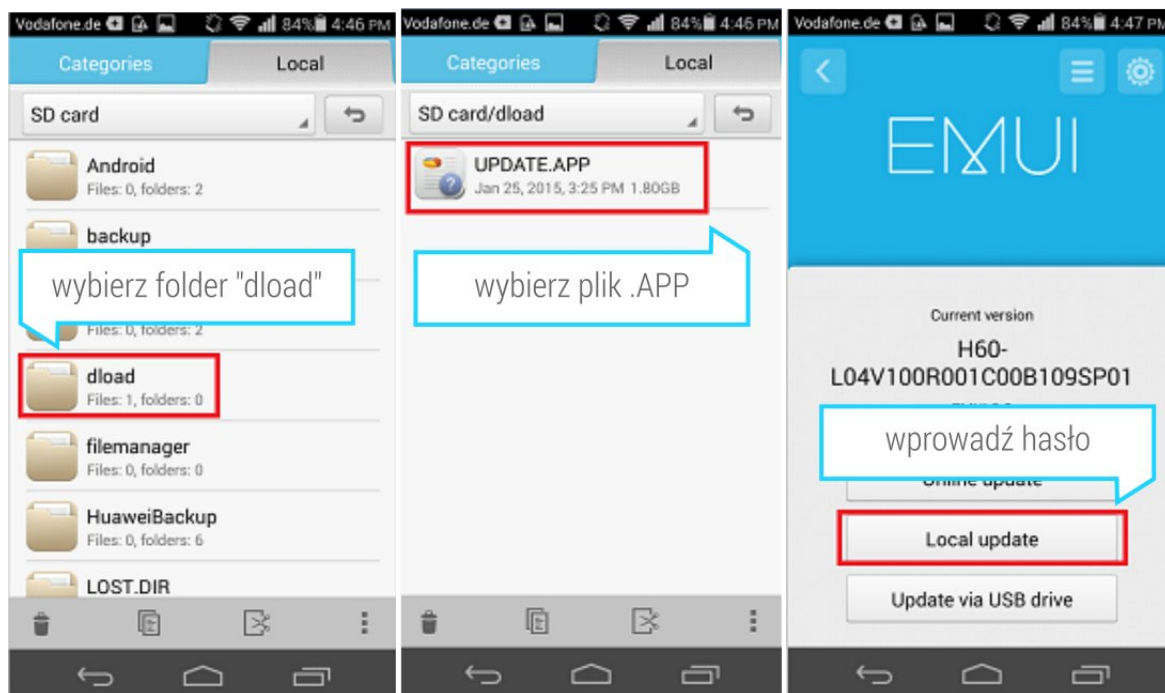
Vodafone.de 84% 4:46 PM

Categories
Local

SD card

Android
Files: 0, folders: 2

backup

wybierz folder "dload"

Files: 0, folders: 2

dload
Files: 1, folders: 0

filemanager
Files: 0, folders: 0

HuaweiBackup
Files: 0, folders: 6

LOST.DIR

Vodafone.de 84% 4:46 PM

Categories
Local

SD card/dload

UPDATE.APP
Jan 25, 2015, 3:25 PM 1.80GB

wybierz plik .APP

Vodafone.de 84% 4:47 PM

EMUI

Current version
H60-L04V100R001C00B109SP01

wprowadź hasło

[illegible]

Local update

Update via USB drive